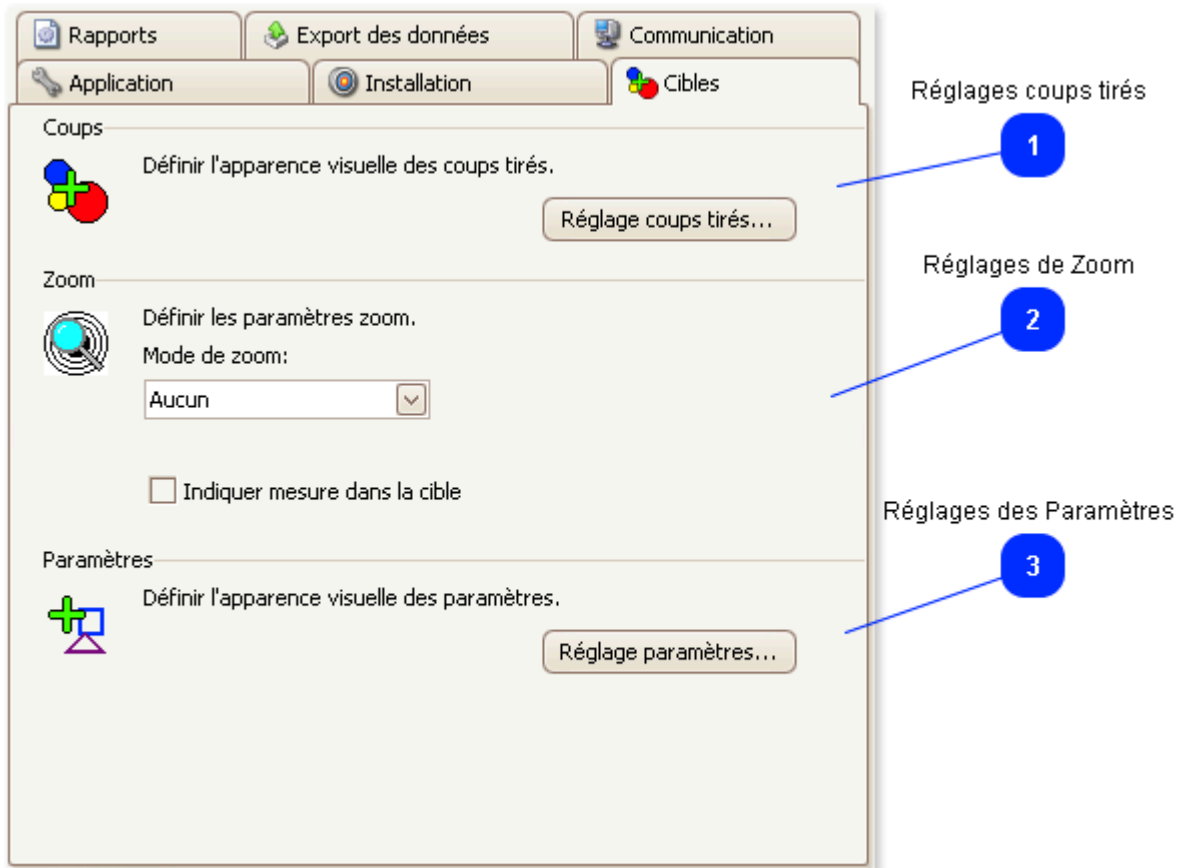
Rapports
Export des données
Communication
Application
Installation
Cibles

Réglages coups tirés
1

Coups
Définir l'apparence visuelle des coups tirés.
Réglage coups tirés...

Réglages de Zoom
2

Zoom
Définir les paramètres zoom.
Mode de zoom:
Aucun

Indiquer mesure dans la cible

Réglages des Paramètres
3

Paramètres
Définir l'apparence visuelle des paramètres.
Réglage paramètres...